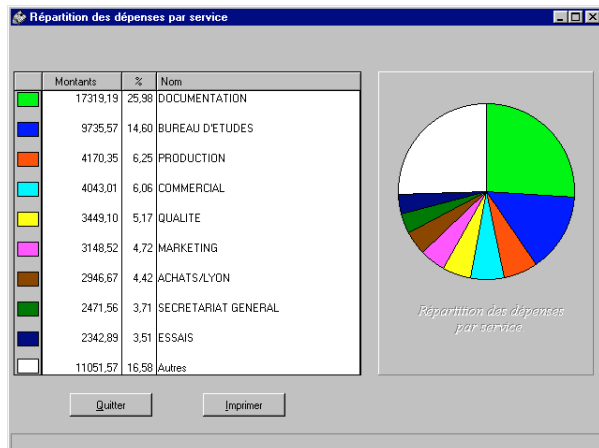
Répartition des dépenses par service

| | Montants | % | Nom |
|---|---|---|---|
| | 17319,19 | 25,98 | DOCUMENTATION |
| | 9735,57 | 14,60 | BUREAU D'ETUDES |
| | 4170,35 | 6,25 | PRODUCTION |
| | 4043,01 | 6,06 | COMMERCIAL |
| | 3449,10 | 5,17 | QUALITE |
| | 3148,52 | 4,72 | MARKETING |
| | 2946,67 | 4,42 | ACHATS/LYON |
| | 2471,56 | 3,71 | SECRETARIAT GENERAL |
| | 2342,89 | 3,51 | ESSAIS |
| | 11051,57 | 16,58 | Autres |

Répartition des dépenses par service

Quitter

Imprimer